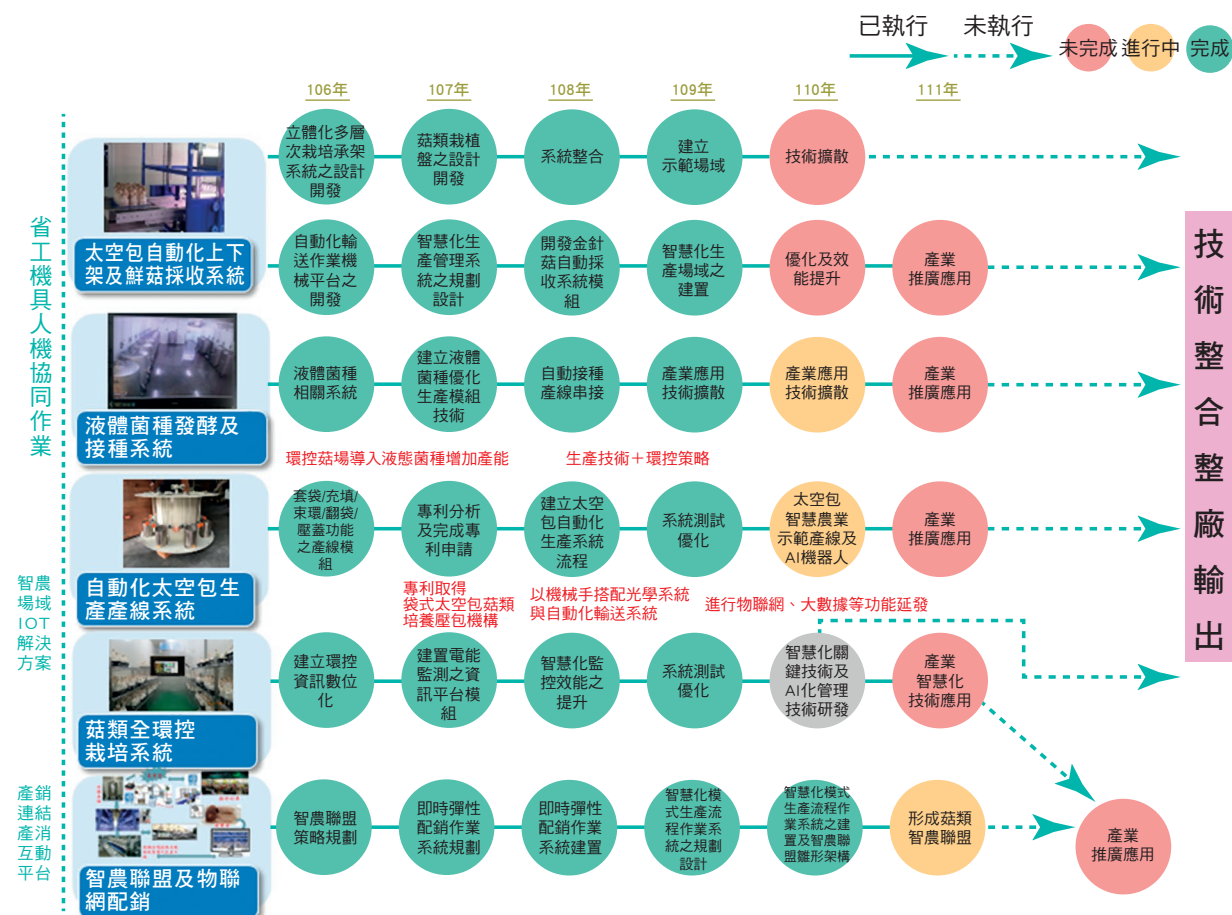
已執行　未執行
未完成　進行中　完成

106年　107年　108年　109年　110年　111年

省工機具人機協同作業

太空包自動化上下架及鮮菇採收系統

立體化多層次栽培承架系統之設計開發
菇類栽植盤之設計開發
系統整合
建立示範場域
技術擴散

自動化輸送作業機械平台之開發
智慧化生產管理系統之規劃設計
開發金針菇自動採收系統模組
智慧化生產場域之建置
優化及效能提升
產業推廣應用

液體菌種發酵及接種系統

液體菌種相關系統
建立液體菌種優化生產模組技術
自動接種產線串接
產業應用技術擴散
產業應用技術擴散
產業推廣應用

環控菇場導入液態菌種增加產能
生產技術＋環控策略

自動化太空包生產產線系統

套袋/充填/束環/翻袋/壓蓋功能之產線模組
專利分析及完成專利申請
建立太空包自動化生產系統流程
系統測試優化
太空包智慧農業示範產線及AI機器人
產業推廣應用

專利取得袋式太空包菇類培養壓包機構
以機械手搭配光學系統與自動化輸送系統
進行物聯網、大數據等功能延發

智農場域IOT解決方案

菇類全環控栽培系統

建立環控資訊數位化
建置電能監測之資訊平台模組
智慧化監控效能之提升
系統測試優化
智慧化關鍵技術及AI化管理技術研發
產業智慧化技術應用

產銷連結產消互動平台

智農聯盟及物聯網配銷

智農聯盟策略規劃
即時彈性配銷作業系統規劃
即時彈性配銷作業系統建置
智慧化模式生產流程作業系統之規劃設計
智慧化模式生產流程作業系統之建置及智農聯盟雛形架構
形成菇類智農聯盟
產業推廣應用

技術整合整廠輸出